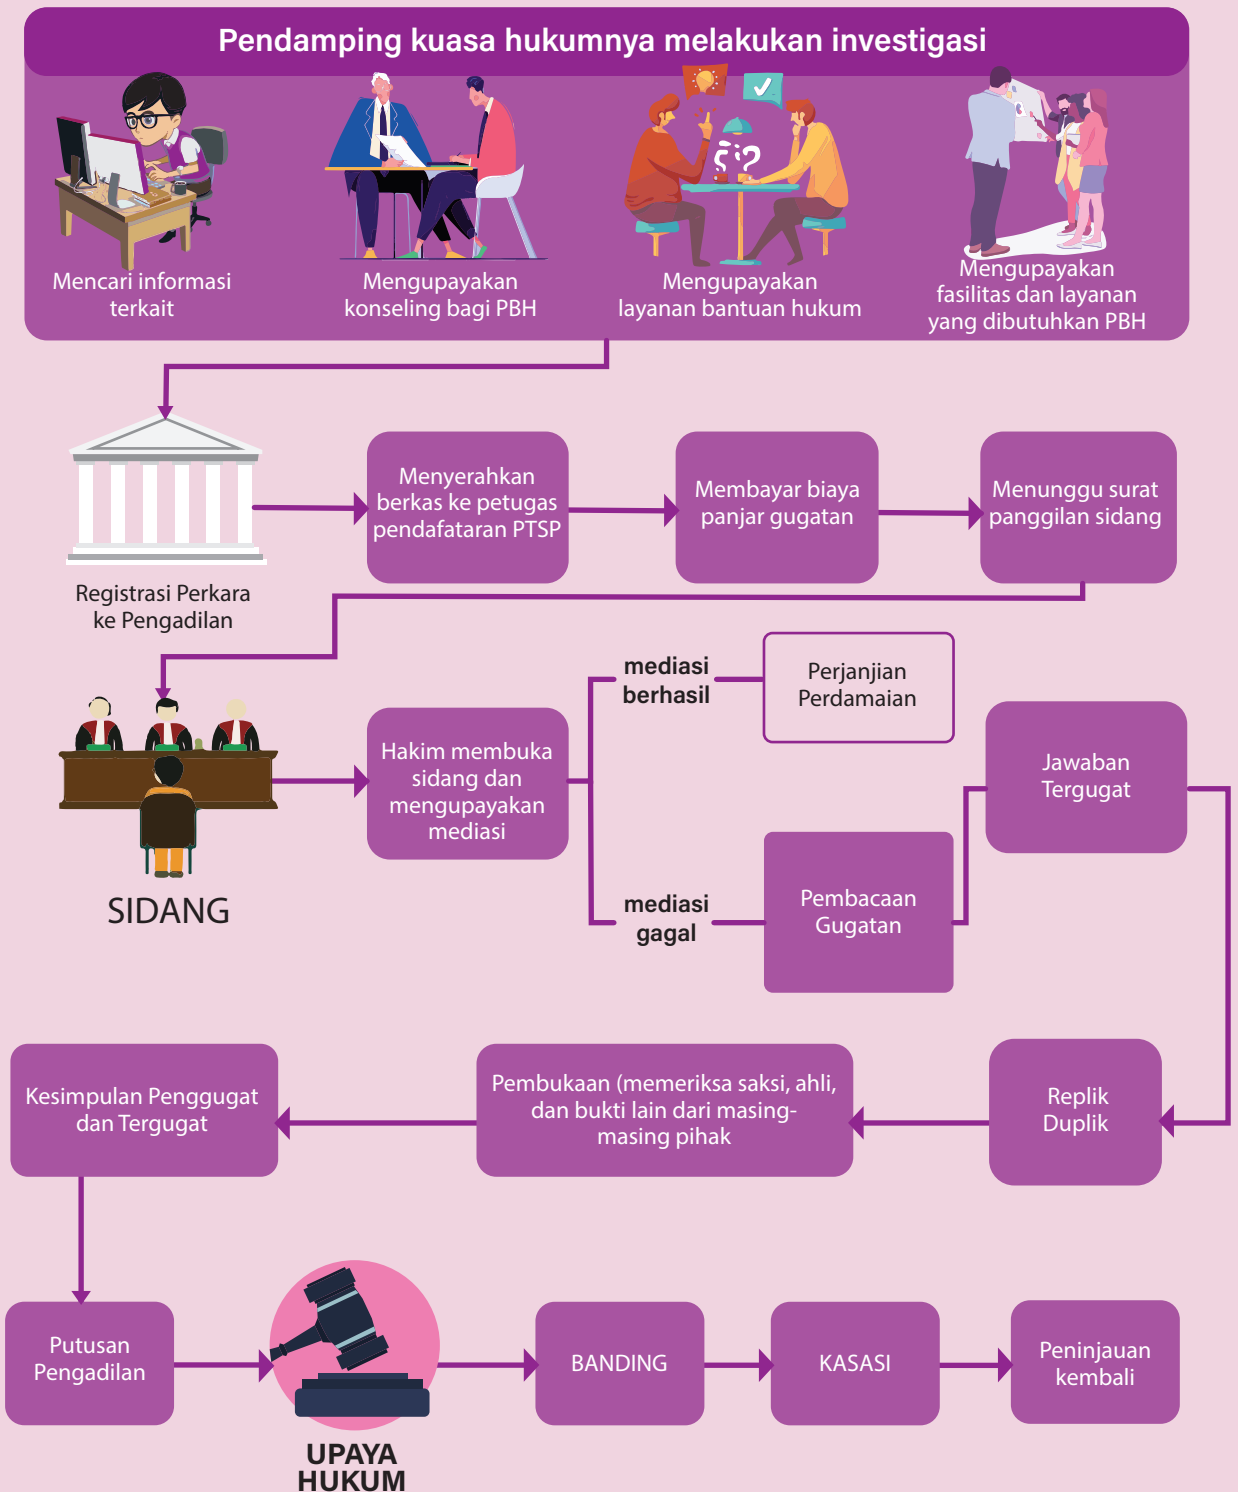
Pendamping kuasa hukumnya melakukan investigasi

Mencari informasi terkait

Mengupayakan konseling bagi PBH

Mengupayakan layanan bantuan hukum

Mengupayakan fasilitas dan layanan yang dibutuhkan PBH

Registrasi Perkara ke Pengadilan

Menyerahkan berkas ke petugas pendafataran PTSP

Membayar biaya panjar gugatan

Menunggu surat panggilan sidang

SIDANG

Hakim membuka sidang dan mengupayakan mediasi

mediasi berhasil

Perjanjian Perdamaian

mediasi gagal

Pembacaan Gugatan

Jawaban Tergugat

Replik Duplik

Pembukaan (memeriksa saksi, ahli, dan bukti lain dari masing-masing pihak

Kesimpulan Penggugat dan Tergugat

Putusan Pengadilan

UPAYA HUKUM

BANDING

KASASI

Peninjauan kembali